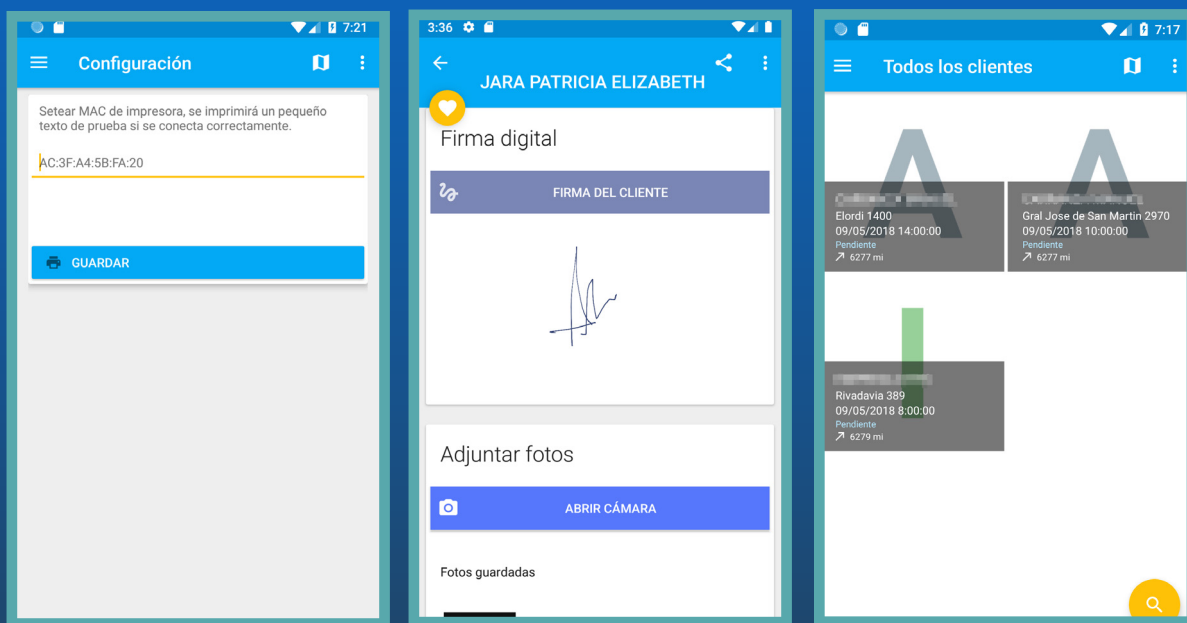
7:21

Configuración

Setear MAC de impresora, se imprimirá un pequeño texto de prueba si se conecta correctamente.

AC:3F:A4:5B:FA:20

GUARDAR

3:36

JARA PATRICIA ELIZABETH

Firma digital

FIRMA DEL CLIENTE

Adjuntar fotos

ABRIR CÁMARA

Fotos guardadas

7:17

Todos los clientes

A

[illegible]
Elordi 1400
09/05/2018 14:00:00
Pendiente
6277 mi

A

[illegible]
Gral Jose de San Martin 2970
09/05/2018 10:00:00
Pendiente
6277 mi

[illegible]
Rivadavia 389
09/05/2018 8:00:00
Pendiente
6279 mi